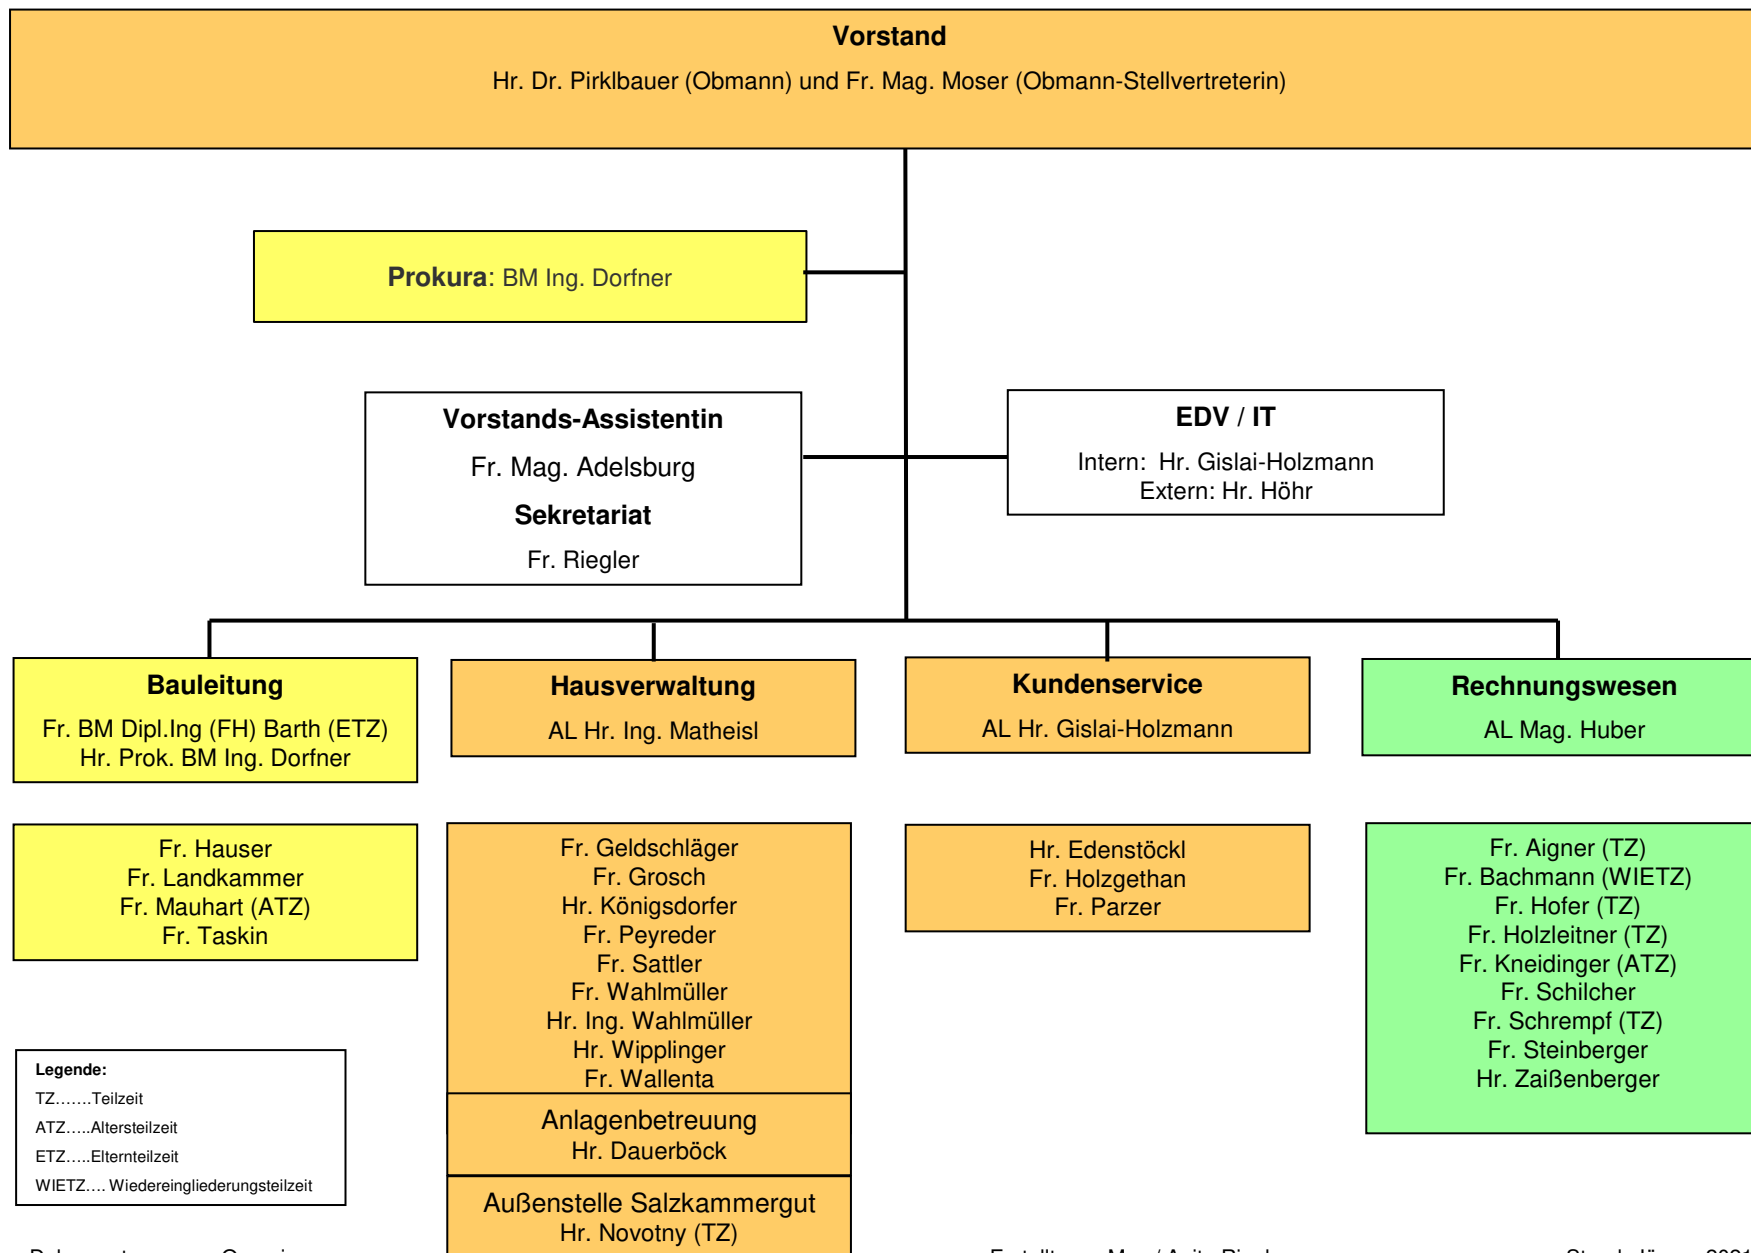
Vorstand

Hr. Dr. Pirklbauer (Obmann) und Fr. Mag. Moser (Obmann-Stellvertreterin)

Prokura: BM Ing. Dorfner

Vorstands-Assistentin

Fr. Mag. Adelsburg

Sekretariat

Fr. Riegler

EDV / IT

Intern: Hr. Gislai-Holzmann
Extern: Hr. Höhr

Bauleitung

Fr. BM Dipl.Ing (FH) Barth (ETZ)
Hr. Prok. BM Ing. Dorfner

Hausverwaltung

AL Hr. Ing. Matheisl

Kundenservice

AL Hr. Gislai-Holzmann

Rechnungswesen

AL Mag. Huber

Fr. Hauser
Fr. Landkammer
Fr. Mauhart (ATZ)
Fr. Taskin

Fr. Geldschläger
Fr. Grosch
Hr. Königsdorfer
Fr. Peyreder
Fr. Sattler
Fr. Wahlmüller
Hr. Ing. Wahlmüller
Hr. Wipplinger
Fr. Wallenta

Anlagenbetreuung
Hr. Dauerböck

Außenstelle Salzkammergut
Hr. Novotny (TZ)

Hr. Edenstöckl
Fr. Holzgethan
Fr. Parzer

Fr. Aigner (TZ)
Fr. Bachmann (WIETZ)
Fr. Hofer (TZ)
Fr. Holzleitner (TZ)
Fr. Kneidinger (ATZ)
Fr. Schilcher
Fr. Schrempf (TZ)
Fr. Steinberger
Hr. Zaißenberger

Legende:
TZ.......Teilzeit
ATZ.....Altersteilzeit
ETZ.....Elternteilzeit
WIETZ.... Wiedereingliederungsteilzeit

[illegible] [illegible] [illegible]